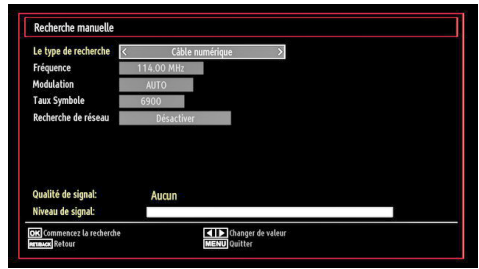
Recherche manuelle

Le type de recherche < Câble numérique >
Fréquence 114.00 MHz
Modulation AUTO
Taux Symbole 6900
Recherche de réseau Désactiver

Qualité de signal: Aucun
Niveau de signal:

OK Commencez la recherche
RETURN Retour
◄ ► Changer de valeur
MENU Quitter